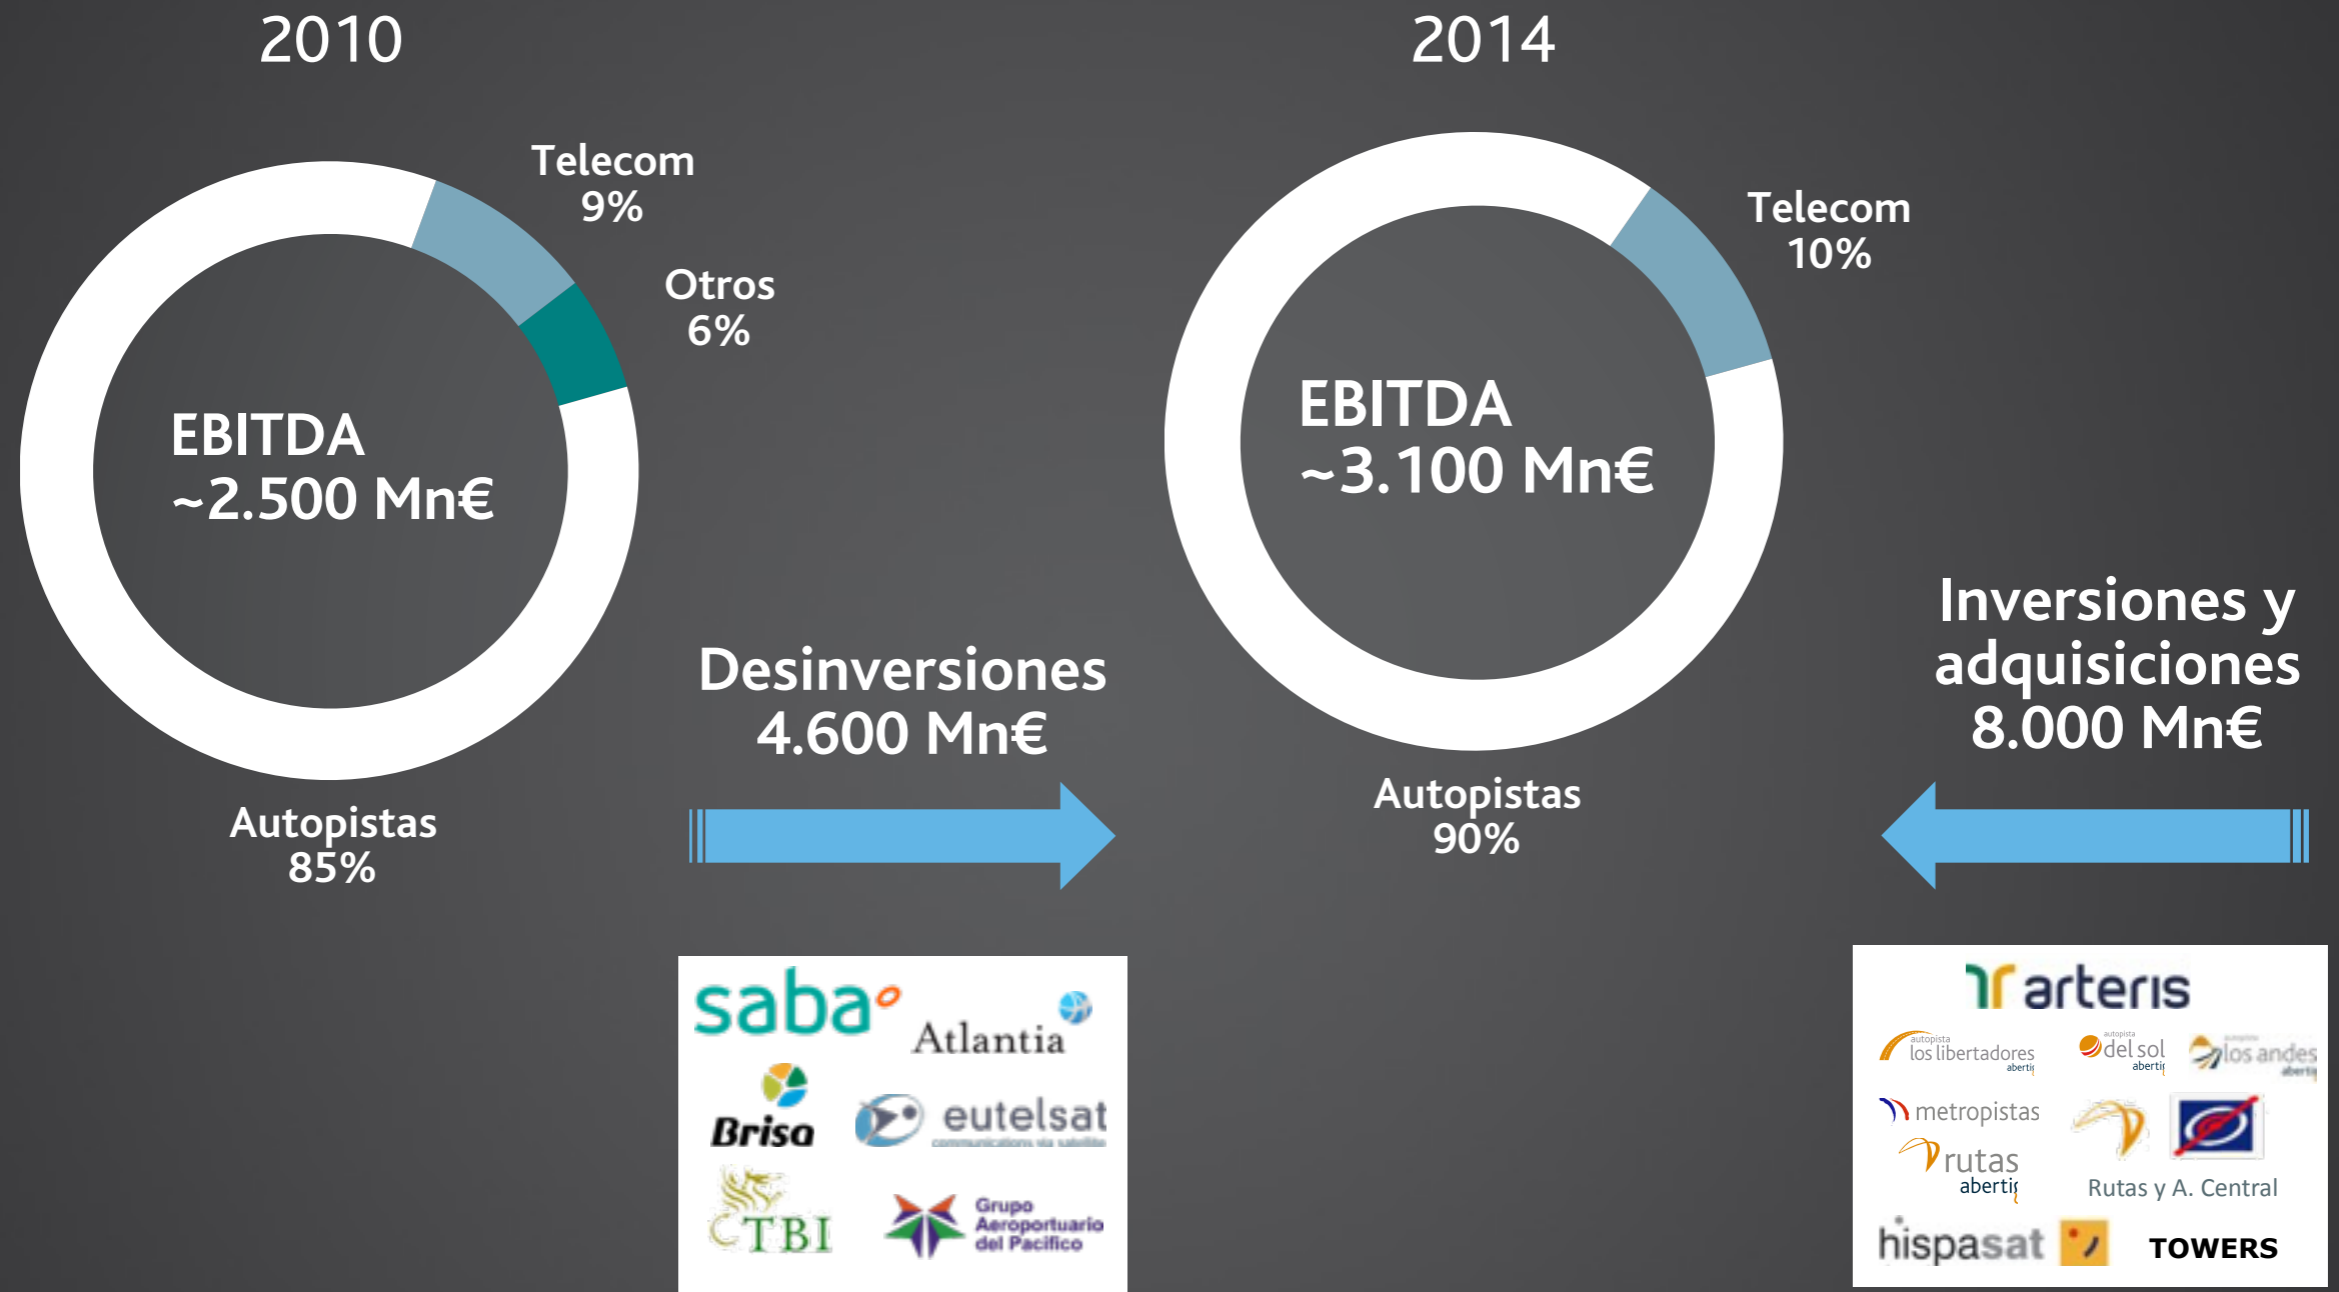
2010

Telecom
9%

Otros
6%

EBITDA
~2.500 Mn€

Autopistas
85%

Desinversiones
4.600 Mn€

saba
Atlantia
Brisa
eutelsat
communications via satellite
TBI
Grupo Aeroportuario del Pacifico

2014

Telecom
10%

EBITDA
~3.100 Mn€

Autopistas
90%

Inversiones y adquisiciones
8.000 Mn€

arteris
autopista los libertadores abertis
autopista del sol abertis
autopista los andes abertis
metropistas
rutas abertis
Rutas y A. Central
hispasat
TOWERS